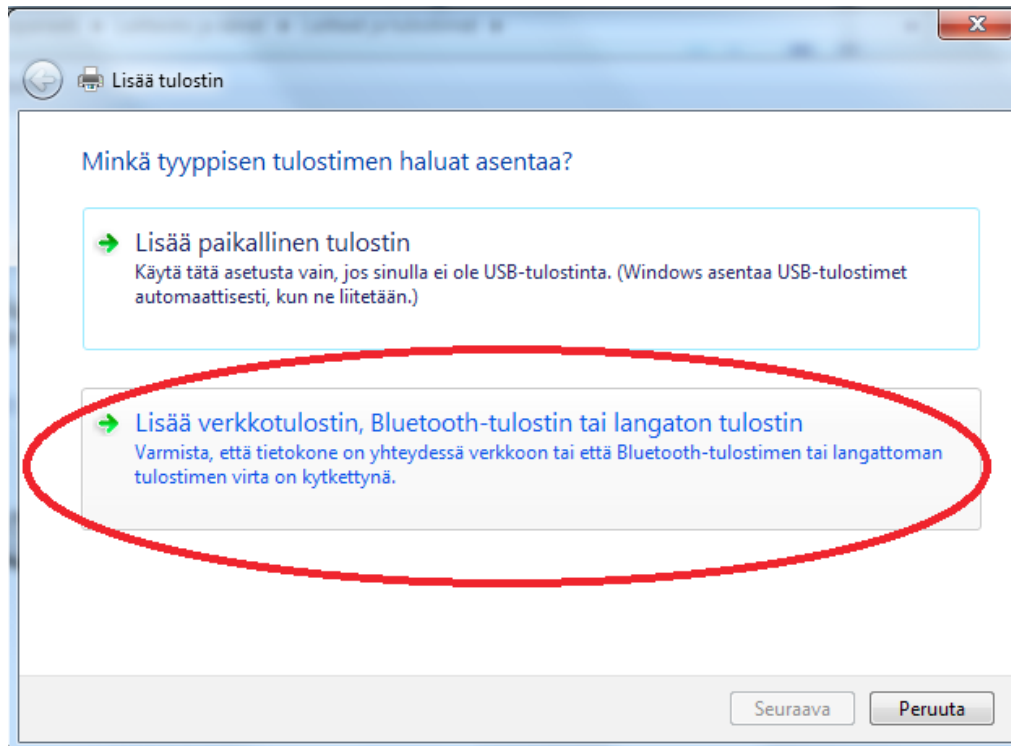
Lisää tulostin

Minkä tyyppisen tulostimen haluat asentaa?

Lisää paikallinen tulostin
Käytä tätä asetusta vain, jos sinulla ei ole USB-tulostinta. (Windows asentaa USB-tulostimet automaattisesti, kun ne liitetään.)

Lisää verkkotulostin, Bluetooth-tulostin tai langaton tulostin
Varmista, että tietokone on yhteydessä verkkoon tai että Bluetooth-tulostimen tai langattoman tulostimen virta on kytkettynä.

Seuraava
Peruuta